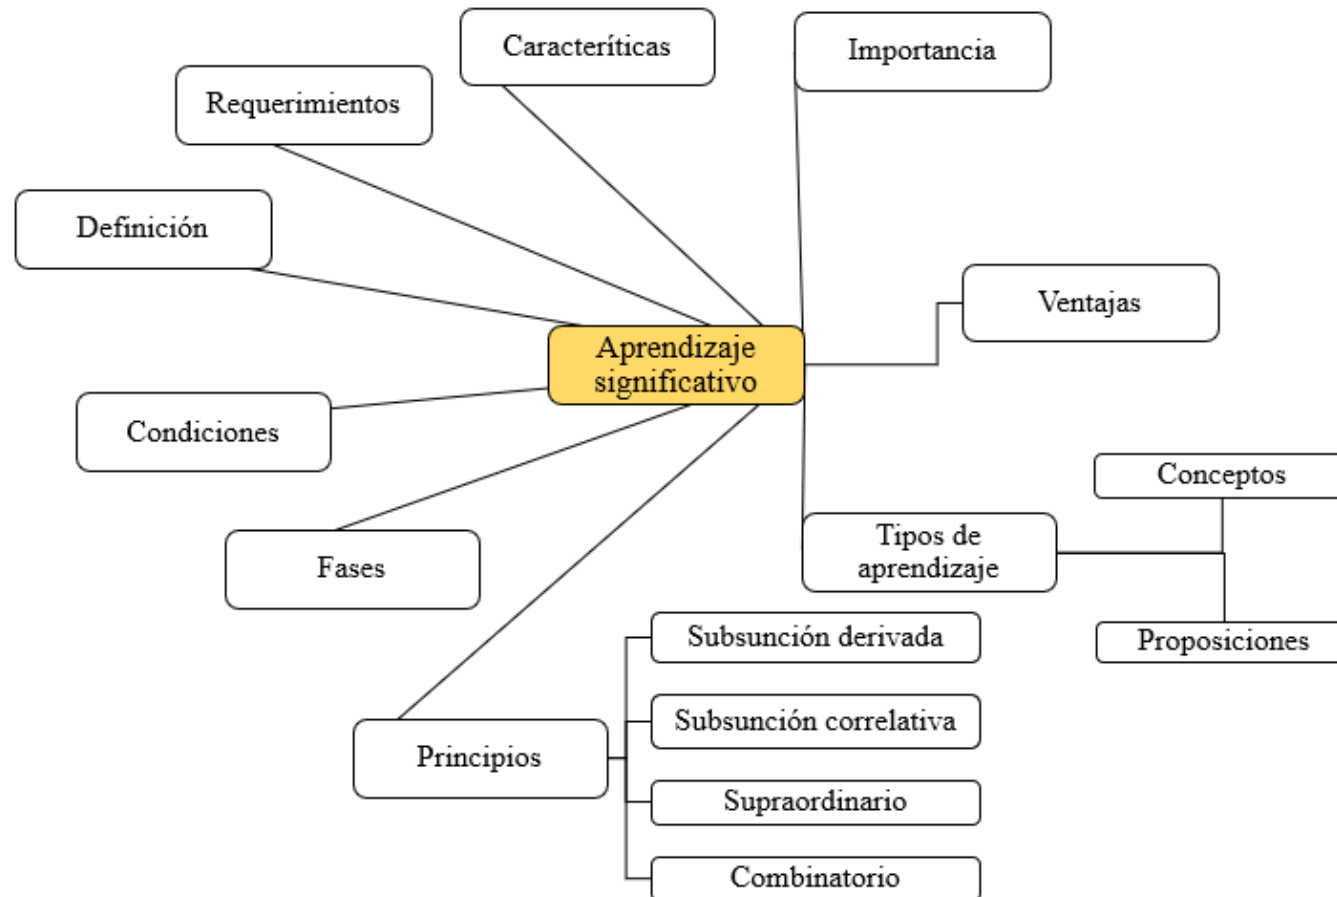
Aprendizaje significativo

Caracteríticas

Importancia

Requerimientos

Definición

Ventajas

Condiciones

Fases

Tipos de aprendizaje

Conceptos

Proposiciones

Principios

Subsunción derivada

Subsunción correlativa

Supraordinario

Combinatorio